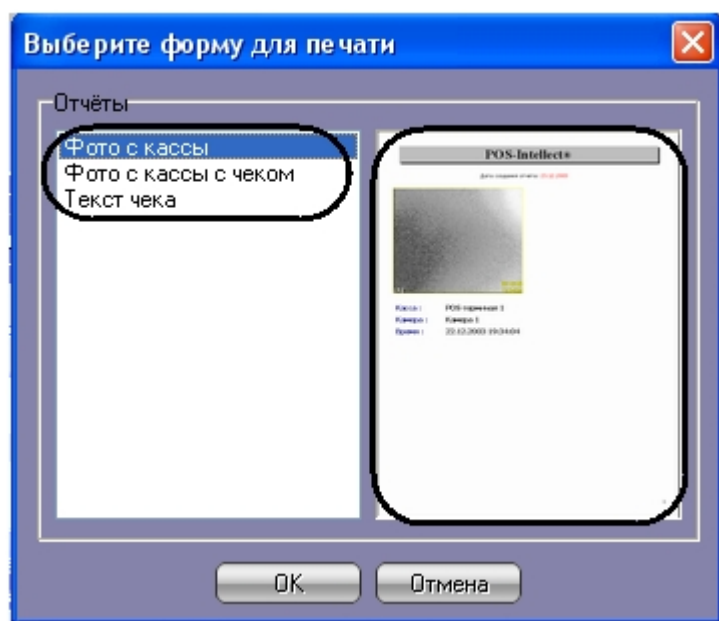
Выберите форму для печати

Отчёты

Фото с кассы
Фото с кассы с чеком
Текст чека

POS-Intellect®

Дата создания отчета: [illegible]

Касса : POS-терминал 1
Камера : Камера 1
Время : 23.12.2003 19:34:04

OK
Отмена